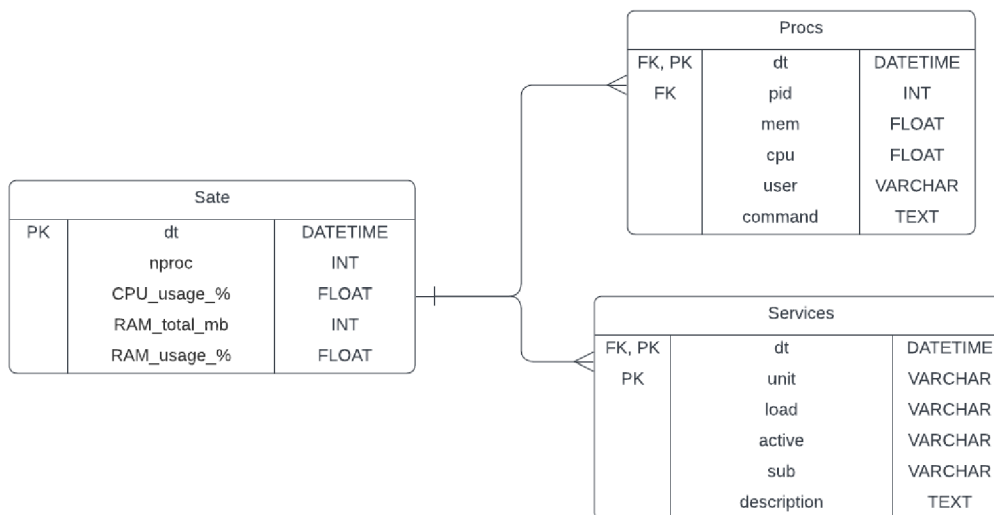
Procs

| FK, PK | dt | DATETIME |
|---|---|---|
| FK | pid | INT |
| | mem | FLOAT |
| | cpu | FLOAT |
| | user | VARCHAR |
| | command | TEXT |

Sate

| PK | dt | DATETIME |
|---|---|---|
| | nproc | INT |
| | CPU_usage_% | FLOAT |
| | RAM_total_mb | INT |
| | RAM_usage_% | FLOAT |

Services

| FK, PK | dt | DATETIME |
|---|---|---|
| PK | unit | VARCHAR |
| | load | VARCHAR |
| | active | VARCHAR |
| | sub | VARCHAR |
| | description | TEXT |